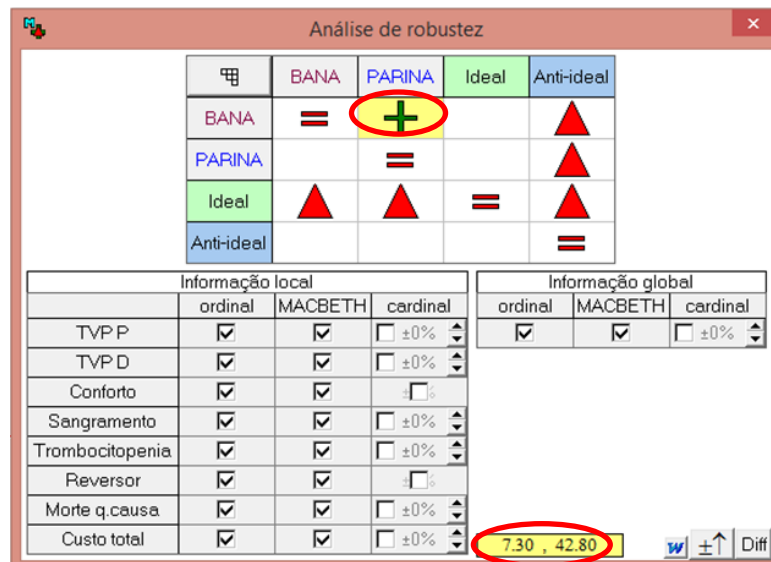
Análise de robustez

| | BANA | PARINA | Ideal | Anti-ideal |
|---|---|---|---|---|
| BANA | = | + | | ▲ |
| PARINA | | = | | ▲ |
| Ideal | ▲ | ▲ | = | ▲ |
| Anti-ideal | | | | = |

Informação local

| | ordinal | MACBETH | cardinal |
|---|---|---|---|
| TVP P | ☑ | ☑ | ☐ ±0% |
| TVP D | ☑ | ☑ | ☐ ±0% |
| Conforto | ☑ | ☑ | ±☐% |
| Sangramento | ☑ | ☑ | ☐ ±0% |
| Trombocitopenia | ☑ | ☑ | ☐ ±0% |
| Reversor | ☑ | ☑ | ±☐% |
| Morte q.causa | ☑ | ☑ | ☐ ±0% |
| Custo total | ☑ | ☑ | ☐ ±0% |

Informação global

| ordinal | MACBETH | cardinal |
|---|---|---|
| ☑ | ☑ | ☐ ±0% |

7.30 , 42.80

W ± Diff